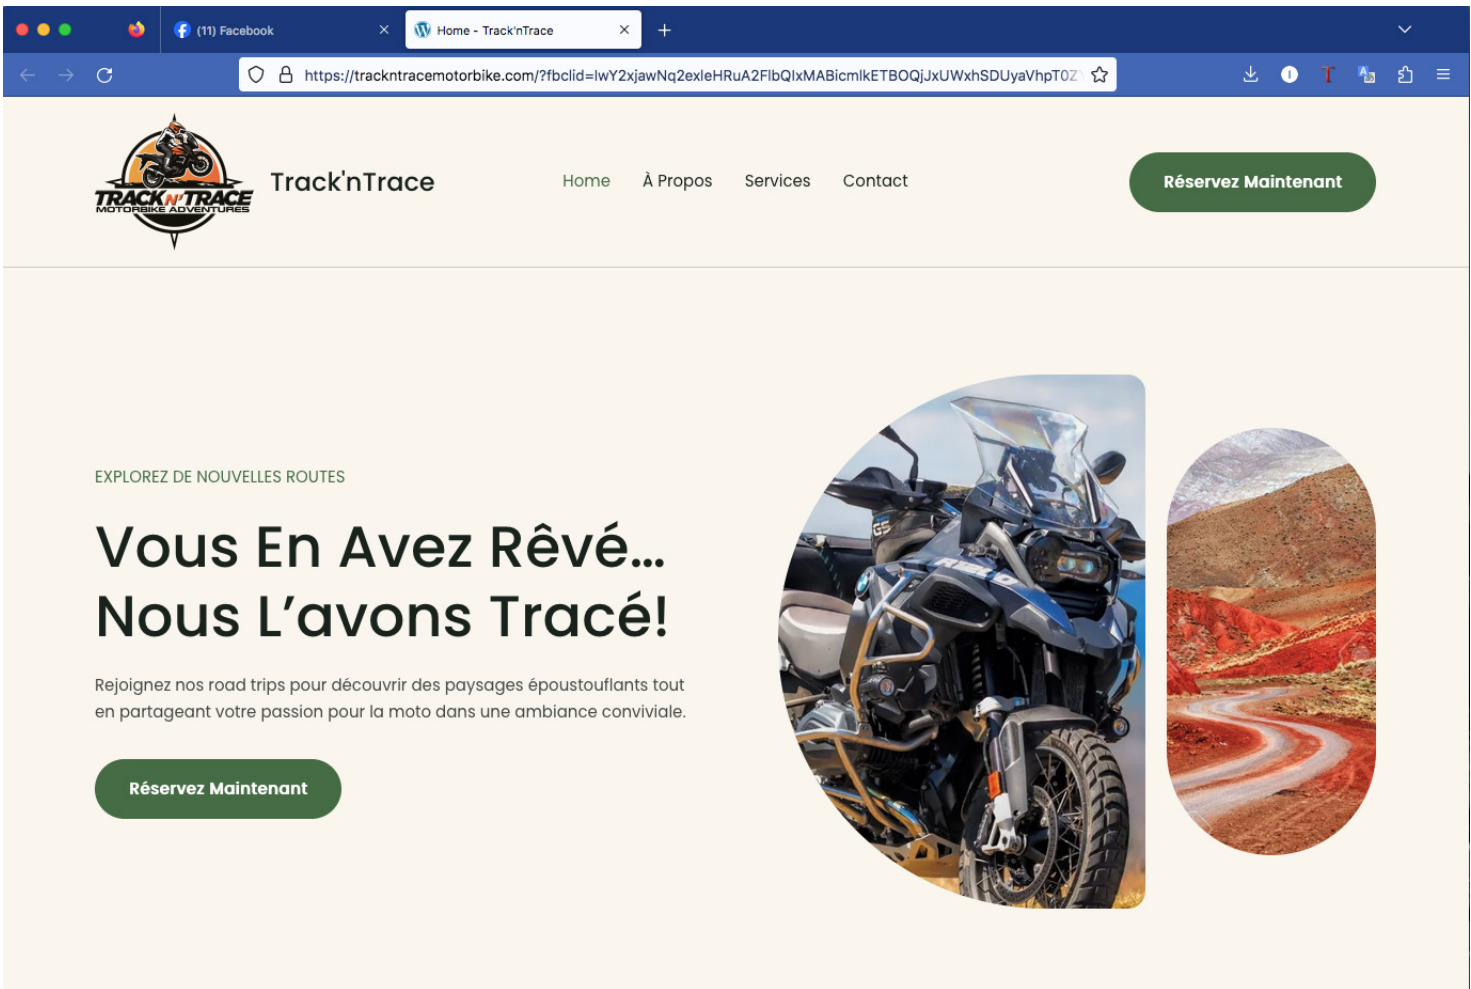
(11) Facebook

Home - Track'nTrace

https://trackntracemotorbike.com/?fbclid=IwY2xjawNq2exleHRuA2FlbQIxMABicmlkETBOQjJxUWxhSDUyaVhpT0Z

TRACK N' TRACE
MOTORBIKE ADVENTURES

Track'nTrace

Home À Propos Services Contact

Réservez Maintenant

EXPLOREZ DE NOUVELLES ROUTES

Vous En Avez Rêvé… Nous L'avons Tracé!

Rejoignez nos road trips pour découvrir des paysages époustouflants tout en partageant votre passion pour la moto dans une ambiance conviviale.

Réservez Maintenant

GS

R1250